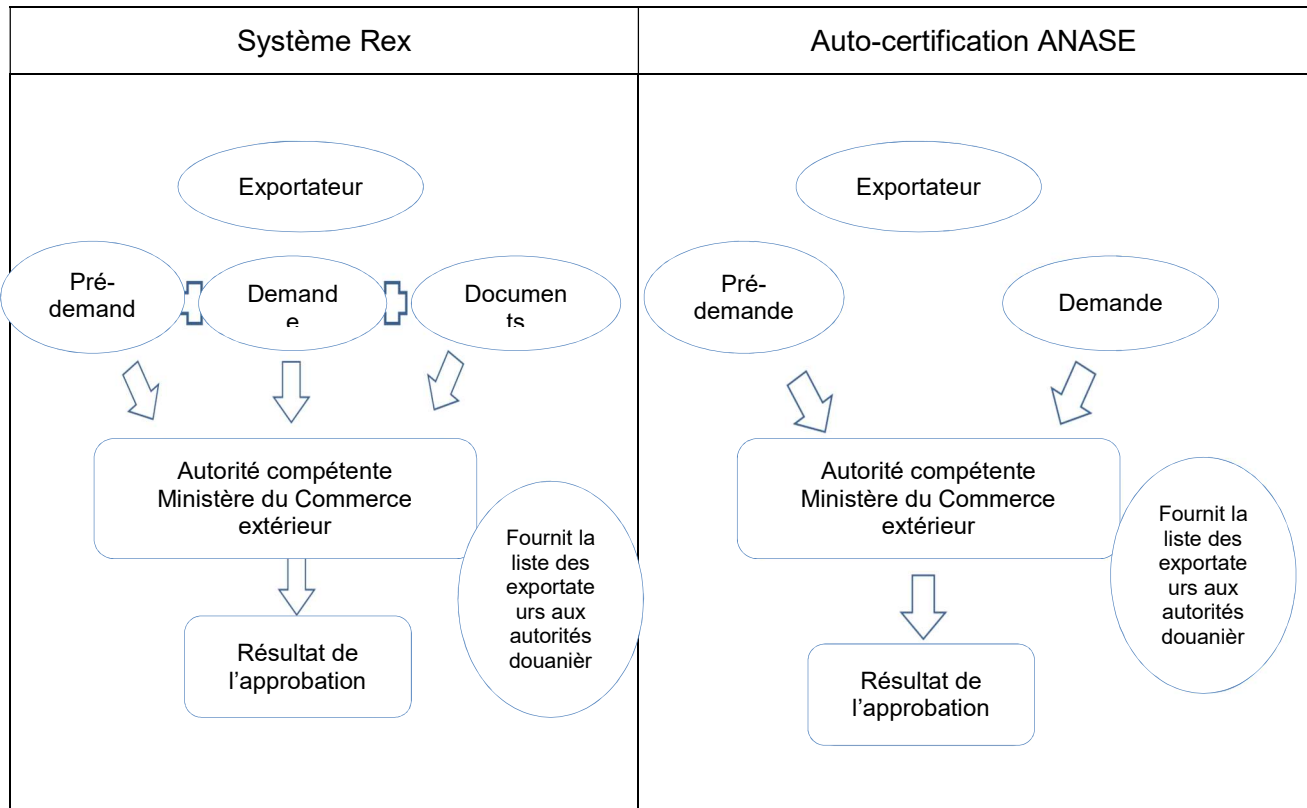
| Système Rex | Auto-certification ANASE |
|---|---|
| Exportateur<br>Pré-demand<br>Demand e<br>Documen ts<br>Autorité compétente Ministère du Commerce extérieur<br>Fournit la liste des exportate urs aux autorités douanièr<br>Résultat de l'approbation | Exportateur<br>Pré-demande<br>Demande<br>Autorité compétente Ministère du Commerce extérieur<br>Fournit la liste des exportate urs aux autorités douanièr<br>Résultat de l'approbation |